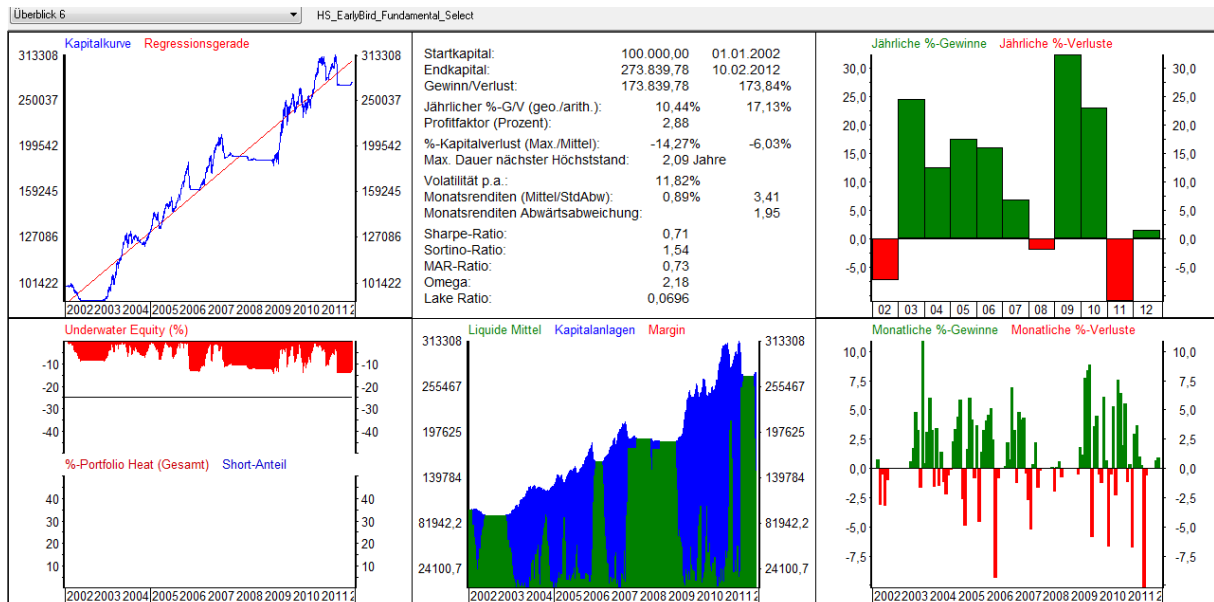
Überblick 6
HS_EarlyBird_Fundamental_Select

Kapitalkurve Regressionsgerade

313308
250037
199542
159245
127086
101422

2002 2003 2004 2005 2006 2007 2008 2009 2010 2011 2

| | | |
|---|---|---|
| Startkapital: | 100.000,00 | 01.01.2002 |
| Endkapital: | 273.839,78 | 10.02.2012 |
| Gewinn/Verlust: | 173.839,78 | 173,84% |
| Jährlicher %-G/V (geo./arith.): | 10,44% | 17,13% |
| Profitfaktor (Prozent): | 2,88 | |
| %-Kapitalverlust (Max./Mittel): | -14,27% | -6,03% |
| Max. Dauer nächster Höchststand: | 2,09 Jahre | |
| Volatilität p.a.: | 11,82% | |
| Monatsrenditen (Mittel/StdAbw): | 0,89% | 3,41 |
| Monatsrenditen Abwärtsabweichung: | | 1,95 |
| Sharpe-Ratio: | 0,71 | |
| Sortino-Ratio: | 1,54 | |
| MAR-Ratio: | 0,73 | |
| Omega: | 2,18 | |
| Lake Ratio: | 0,0696 | |

Jährliche %-Gewinne Jährliche %-Verluste

30,0
25,0
20,0
15,0
10,0
5,0
0,0
-5,0

02 03 04 05 06 07 08 09 10 11 12

Underwater Equity (%)

-10
-20
-30
-40

%-Portfolio Heat (Gesamt) Short-Anteil

40
30
20
10

2002 2003 2004 2005 2006 2007 2008 2009 2010 2011 2

Liquide Mittel Kapitalanlagen Margin

313308
255467
197625
139784
81942,2
24100,7

2002 2003 2004 2005 2006 2007 2008 2009 2010 2011 2

Monatliche %-Gewinne Monatliche %-Verluste

10,0
7,5
5,0
2,5
0,0
-2,5
-5,0
-7,5

2002 2003 2004 2005 2006 2007 2008 2009 2010 2011 2